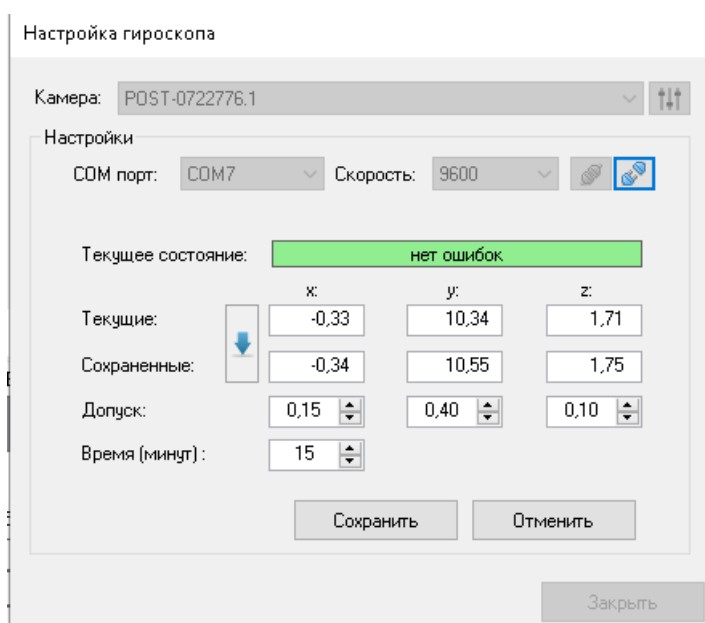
Настройка гироскопа

Камера: POST-0722776.1

Настройки

COM порт: COM7 Скорость: 9600

Текущее состояние: нет ошибок

| | x: | y: | z: |
|---|---|---|---|
| Текущие: | -0,33 | 10,34 | 1,71 |
| Сохраненные: | -0,34 | 10,55 | 1,75 |
| Допуск: | 0,15 | 0,40 | 0,10 |
| Время (минут) : | 15 | | |

Сохранить Отменить

Закрыть